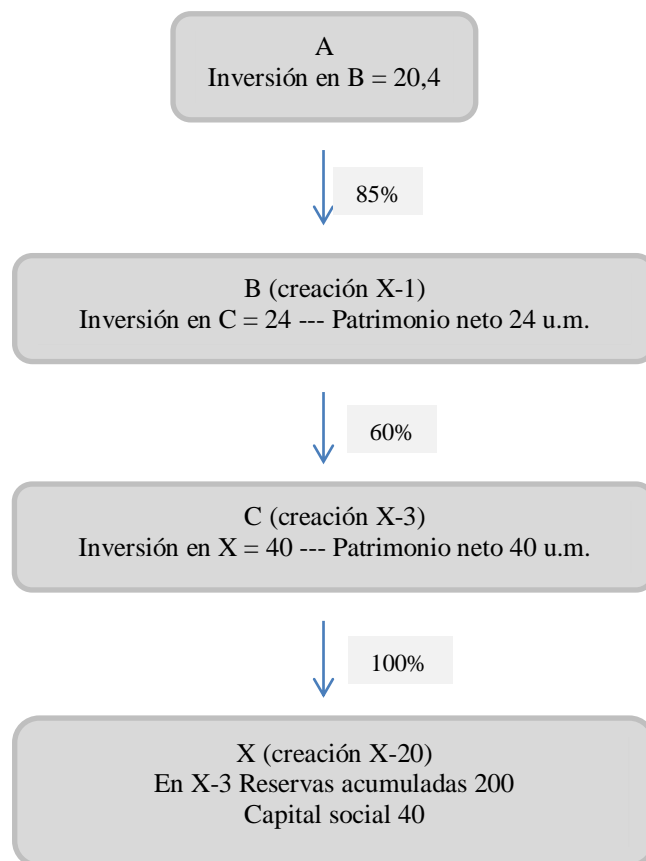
A
Inversión en B = 20,4

85%

B (creación X-1)
Inversión en C = 24 --- Patrimonio neto 24 u.m.

60%

C (creación X-3)
Inversión en X = 40 --- Patrimonio neto 40 u.m.

100%

X (creación X-20)
En X-3 Reservas acumuladas 200
Capital social 40